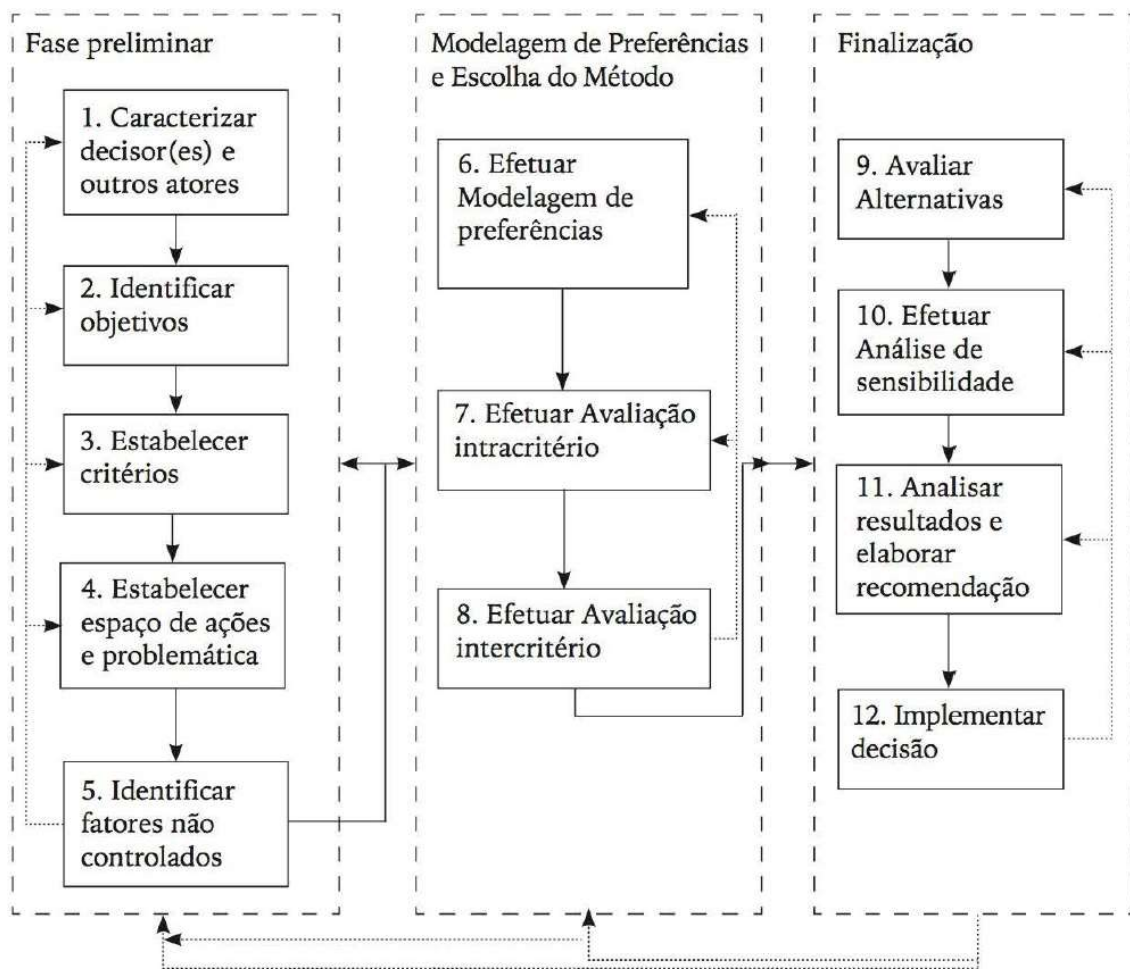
Fase preliminar

1. Caracterizar decisor(es) e outros atores

2. Identificar objetivos

3. Estabelecer critérios

4. Estabelecer espaço de ações e problemática

5. Identificar fatores não controlados

Modelagem de Preferências e Escolha do Método

6. Efetuar Modelagem de preferências

7. Efetuar Avaliação intracritério

8. Efetuar Avaliação intercritério

Finalização

9. Avaliar Alternativas

10. Efetuar Análise de sensibilidade

11. Analisar resultados e elaborar recomendação

12. Implementar decisão